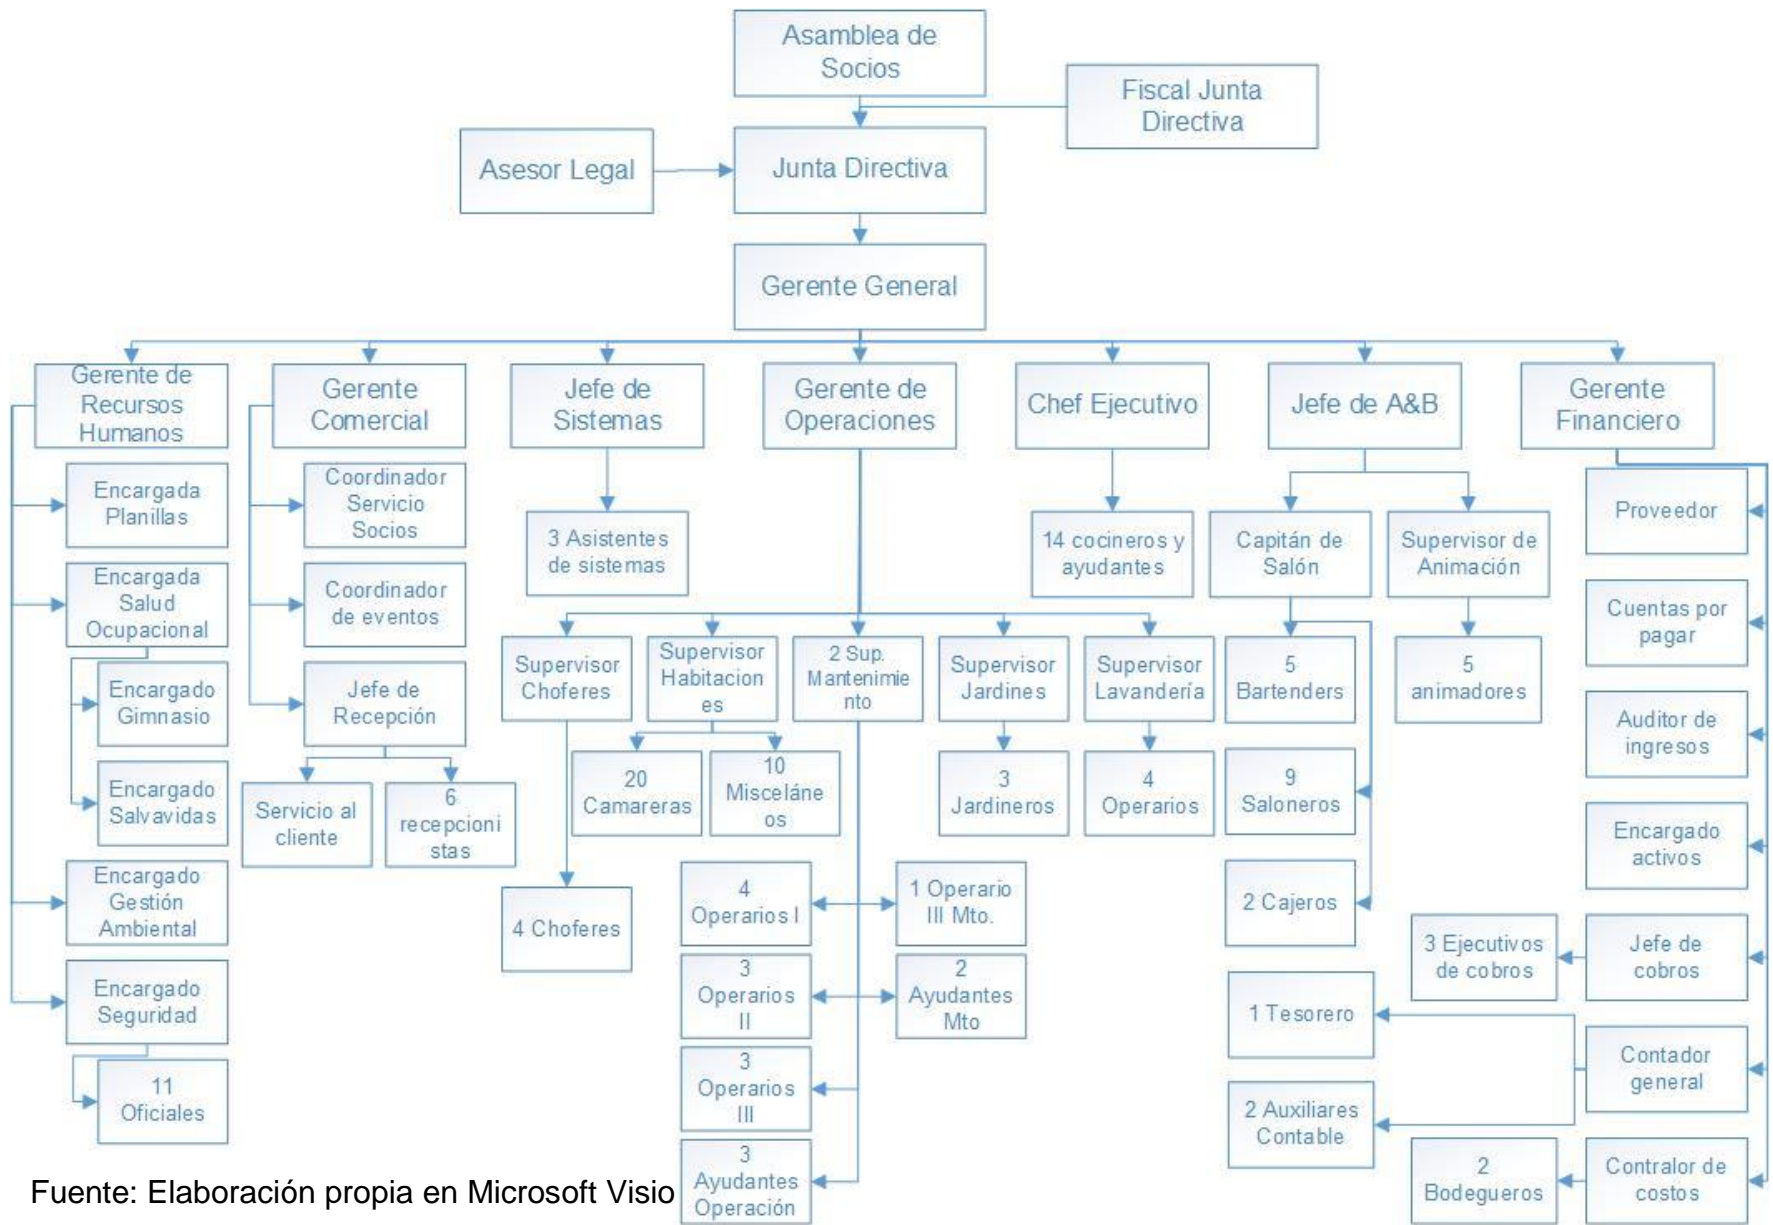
Asamblea de Socios

Fiscal Junta Directiva

Asesor Legal

Junta Directiva

Gerente General

Gerente de Recursos Humanos

Encargada Planillas

Encargada Salud Ocupacional

Encargado Gimnasio

Encargado Salvavidas

Encargado Gestión Ambiental

Encargado Seguridad

11 Oficiales

Gerente Comercial

Coordinador Servicio Socios

Coordinador de eventos

Jefe de Recepción

Servicio al cliente

6 recepcionistas

Jefe de Sistemas

3 Asistentes de sistemas

Gerente de Operaciones

Supervisor Choferes

4 Choferes

Supervisor Habitaciones

20 Camareras

10 Misceláneos

2 Sup. Mantenimiento

4 Operarios I

1 Operario III Mto.

3 Operarios II

2 Ayudantes Mto

3 Operarios III

3 Ayudantes Operación

Supervisor Jardines

3 Jardineros

Supervisor Lavandería

4 Operarios

Chef Ejecutivo

14 cocineros y ayudantes

Jefe de A&B

Capitán de Salón

5 Bartenders

9 Saloneros

2 Cajeros

Supervisor de Animación

5 animadores

Gerente Financiero

Proveedor

Cuentas por pagar

Auditor de ingresos

Encargado activos

Jefe de cobros

3 Ejecutivos de cobros

Contador general

1 Tesorero

2 Auxiliares Contable

Contralor de costos

2 Bodegueros

Fuente: Elaboración propia en Microsoft Visio